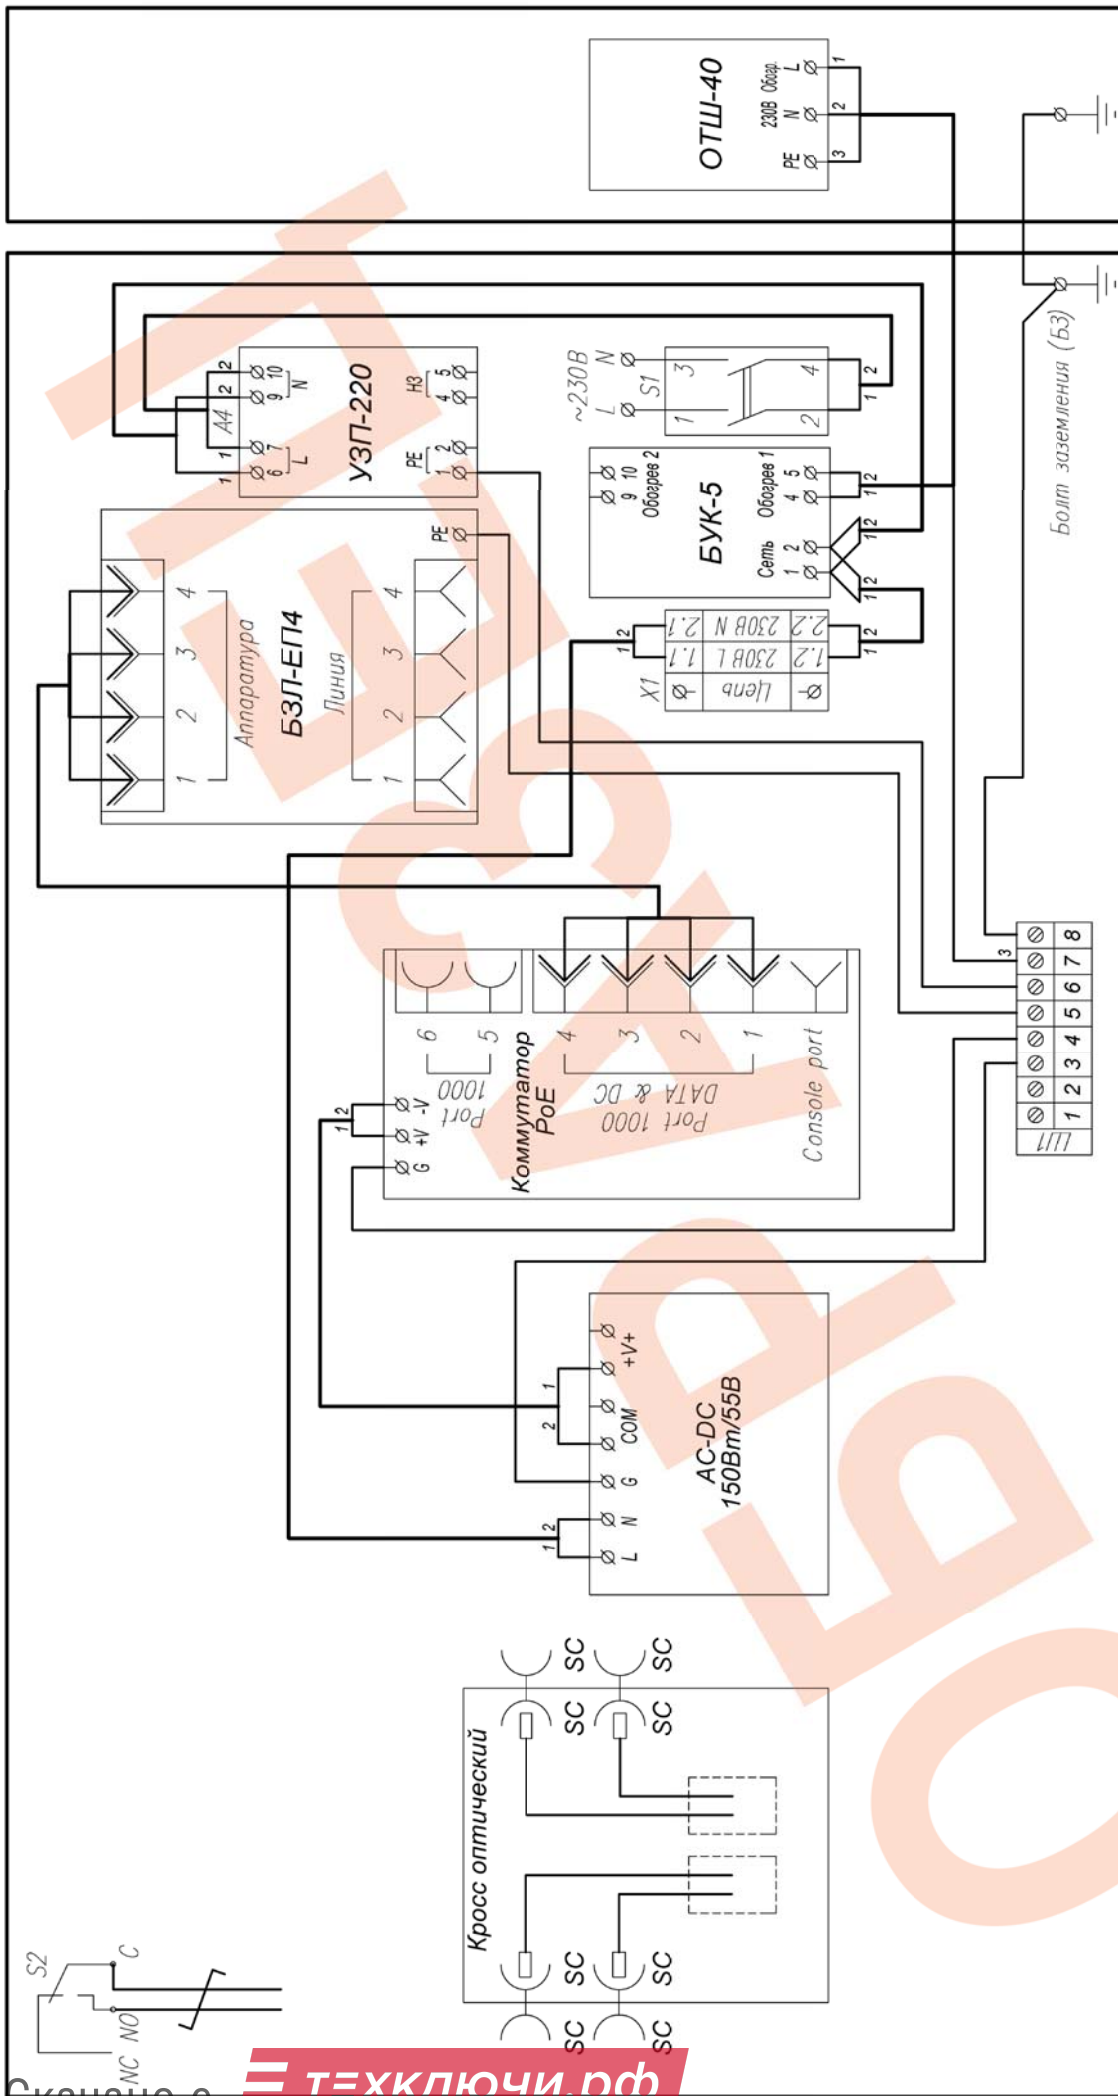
ОТШ-40
230В Обогр.
PE N L
3 2 1

~230В
N L
S1
3 1
4 2
2 1

УЗП-220
N
9 10
2 2
А4
6 7
1 1
L
НЗ
4 5
PE
1 2
1

БУК-5
Обогрев 2
9 10
Обогрев 1
4 5
Сеть
1 2
1 2
1 2
1 2
1 2

X1
Цепь
230В L
230В N
1.1
2.1
1.2
2.2
1 2

БЗЛ-ЕП4
Аппаратура
Линия
1 2 3 4
1 2 3 4
PE

Болт заземления (БЗ)

ШП
1 2 3 4 5 6 7 8
3

Коммутатор PoE
Port 1000
6 5
Port 1000
DATA & DC
4 3 2 1
Console port
G +V -V
1 2

AC-DC
150Вт/55В
L N G COM +V+
1 2
1
2

Кросс оптический
SC SC SC SC
SC SC SC SC

S2
C
NO
NC

техключи.рф